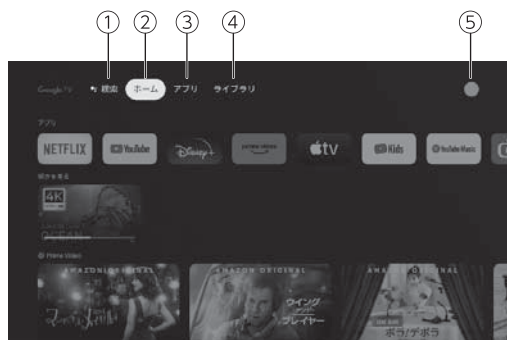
① ② ③ ④ ⑤

Google TV 検索 ホーム アプリ ライブラリ

アプリ

NETFLIX YouTube Disney+ prime video tv Kids YouTube Music

4K

Prime Video

AMAZON ORIGINAL AMAZON ORIGINAL ウイング プレイヤー AMAZON ORIGINAL ボラ/デボラ